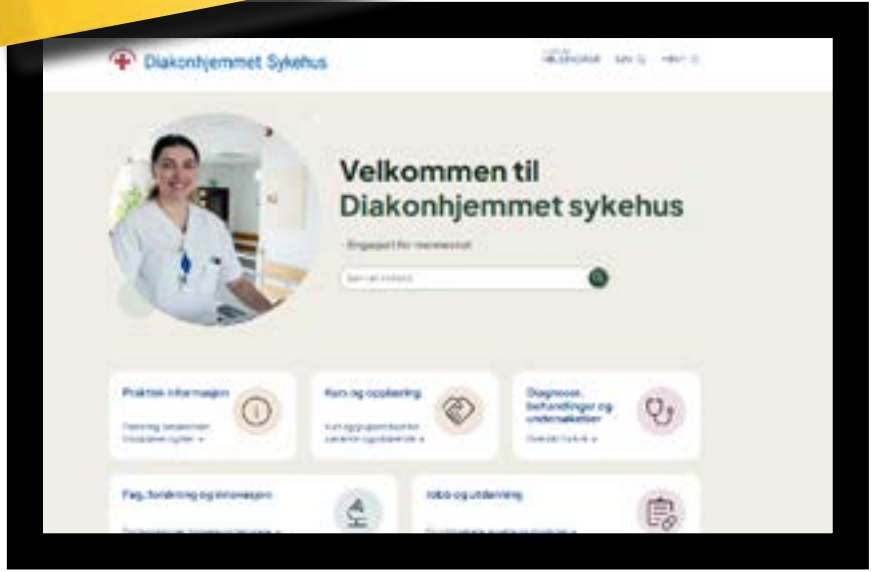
Diakonhjemmet Sykehus

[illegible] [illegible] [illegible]

Velkommen til Diakonhjemmet sykehus

Engasjert for mennesket

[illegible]

Praktisk informasjon

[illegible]

Kurs og opplæring

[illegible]

Diagnoser, behandlinger og undersøkelser

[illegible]

Fag, forskning og innovasjon

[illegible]

Jobb og utdanning

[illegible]